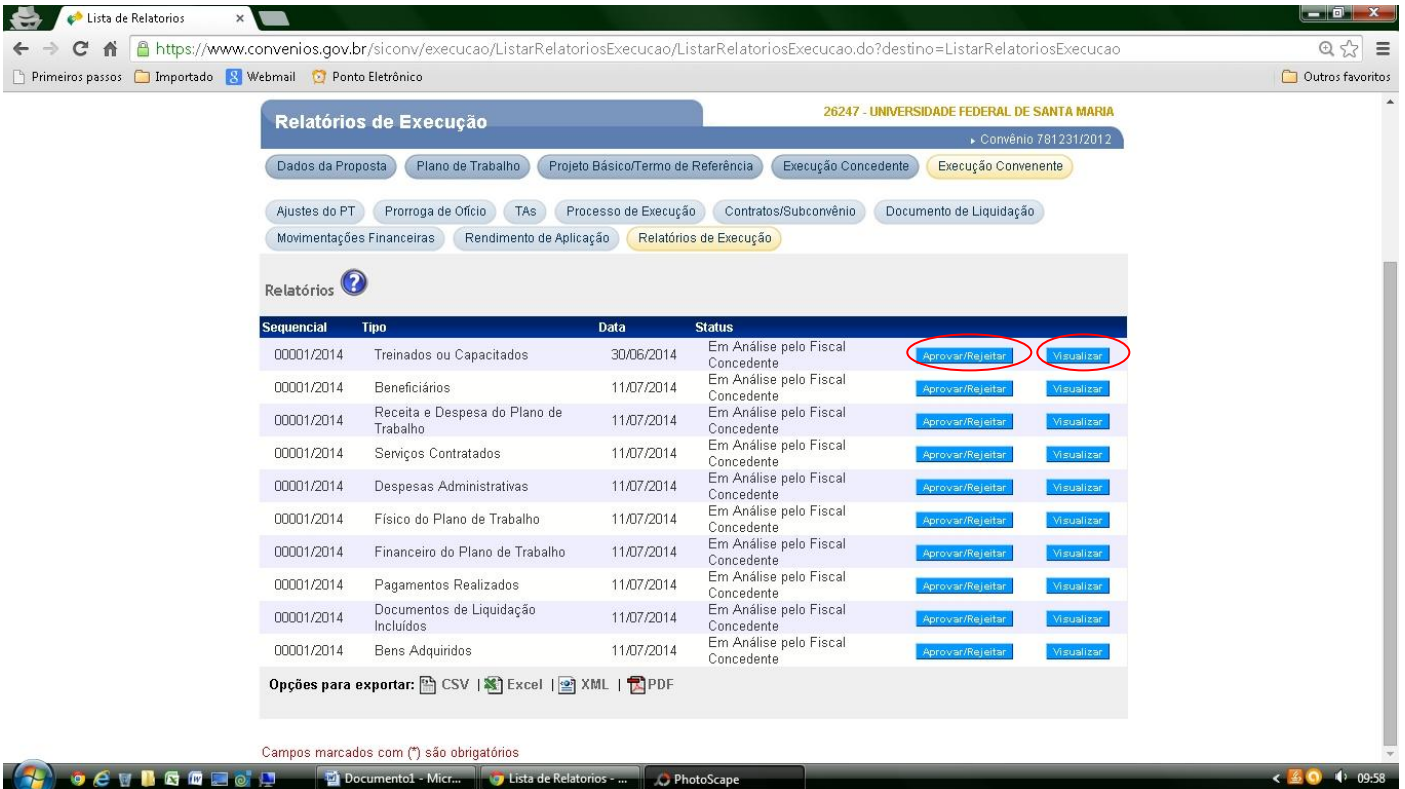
Lista de Relatorios ×

https://www.convenios.gov.br/siconv/execucao/ListarRelatoriosExecucao/ListarRelatoriosExecucao.do?destino=ListarRelatoriosExecucao

Primeiros passos | Importado | Webmail | Ponto Eletrônico | Outros favoritos

Relatórios de Execução

26247 - UNIVERSIDADE FEDERAL DE SANTA MARIA

Convênio 781231/2012

Dados da Proposta | Plano de Trabalho | Projeto Básico/Termo de Referência | Execução Concedente | Execução Convenente

Ajustes do PT | Prorroga de Ofício | TAs | Processo de Execução | Contratos/Subconvênio | Documento de Liquidação | Movimentações Financeiras | Rendimento de Aplicação | Relatórios de Execução

Relatórios

| Sequencial | Tipo | Data | Status | | |
|---|---|---|---|---|---|
| 00001/2014 | Treinados ou Capacitados | 30/06/2014 | Em Análise pelo Fiscal Concedente | Aprovar/Rejeitar | Visualizar |
| 00001/2014 | Beneficiários | 11/07/2014 | Em Análise pelo Fiscal Concedente | Aprovar/Rejeitar | Visualizar |
| 00001/2014 | Receita e Despesa do Plano de Trabalho | 11/07/2014 | Em Análise pelo Fiscal Concedente | Aprovar/Rejeitar | Visualizar |
| 00001/2014 | Serviços Contratados | 11/07/2014 | Em Análise pelo Fiscal Concedente | Aprovar/Rejeitar | Visualizar |
| 00001/2014 | Despesas Administrativas | 11/07/2014 | Em Análise pelo Fiscal Concedente | Aprovar/Rejeitar | Visualizar |
| 00001/2014 | Físico do Plano de Trabalho | 11/07/2014 | Em Análise pelo Fiscal Concedente | Aprovar/Rejeitar | Visualizar |
| 00001/2014 | Financeiro do Plano de Trabalho | 11/07/2014 | Em Análise pelo Fiscal Concedente | Aprovar/Rejeitar | Visualizar |
| 00001/2014 | Pagamentos Realizados | 11/07/2014 | Em Análise pelo Fiscal Concedente | Aprovar/Rejeitar | Visualizar |
| 00001/2014 | Documentos de Liquidação Incluídos | 11/07/2014 | Em Análise pelo Fiscal Concedente | Aprovar/Rejeitar | Visualizar |
| 00001/2014 | Bens Adquiridos | 11/07/2014 | Em Análise pelo Fiscal Concedente | Aprovar/Rejeitar | Visualizar |

Opções para exportar: CSV | Excel | XML | PDF

Campos marcados com (*) são obrigatórios

Documento1 - Micr... | Lista de Relatorios - ... | PhotoScape | 09:58